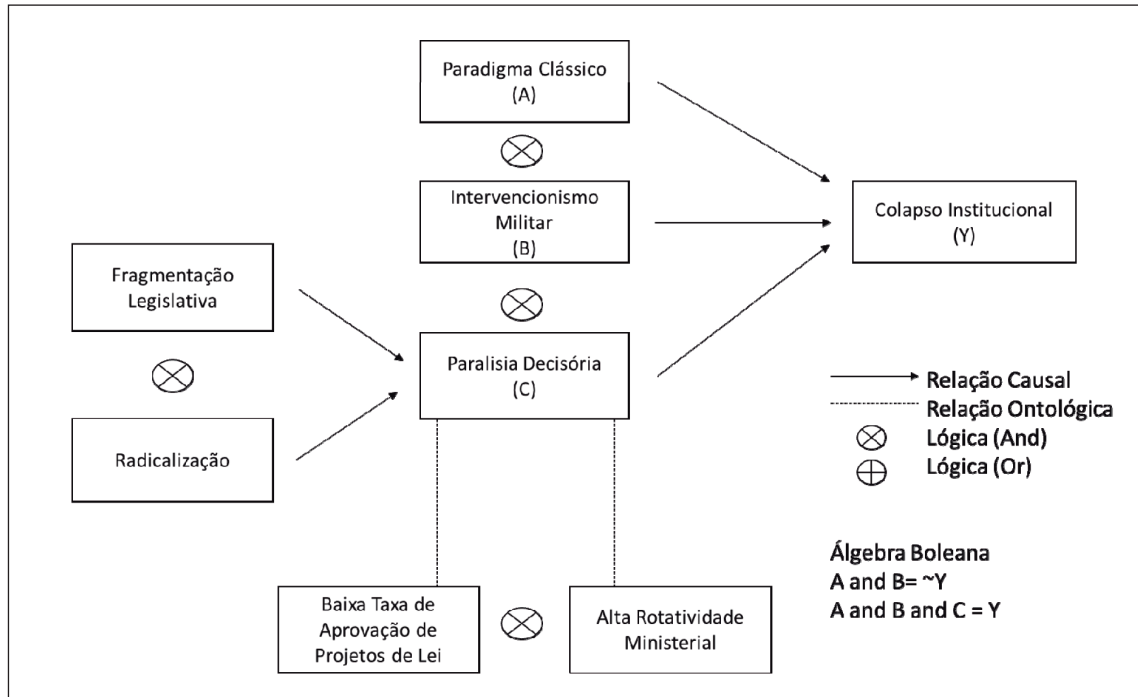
Paradigma Clássico
(A)

$\otimes$

Intervencionismo Militar
(B)

$\otimes$

Colapso Institucional
(Y)

Fragmentação Legislativa

$\otimes$

Radicalização

Paralisia Decisória
(C)

Relação Causal
Relação Ontológica
$\otimes$ Lógica (And)
$\oplus$ Lógica (Or)

Álgebra Boleana
A and B= ~Y
A and B and C = Y

Baixa Taxa de Aprovação de Projetos de Lei

$\otimes$

Alta Rotatividade Ministerial